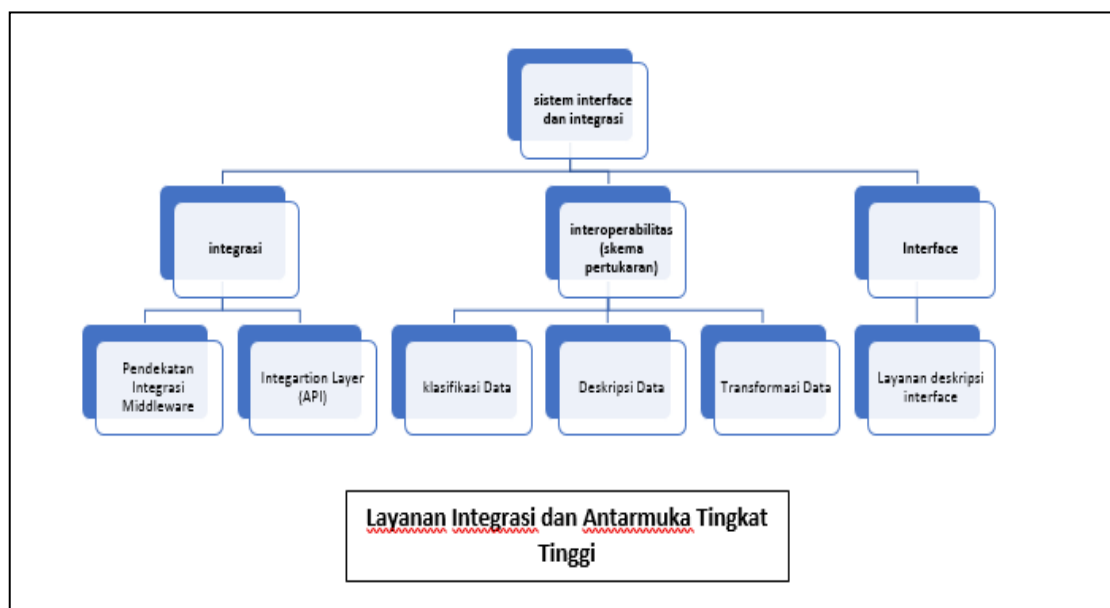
sistem interface dan integrasi

integrasi

interoperabilitas (skema pertukaran)

Interface

Pendekatan Integrasi Middleware

Integartion Layer (API)

klasifikasi Data

Deskripsi Data

Transformasi Data

Layanan deskripsi interface

Layanan Integrasi dan Antarmuka Tingkat Tinggi